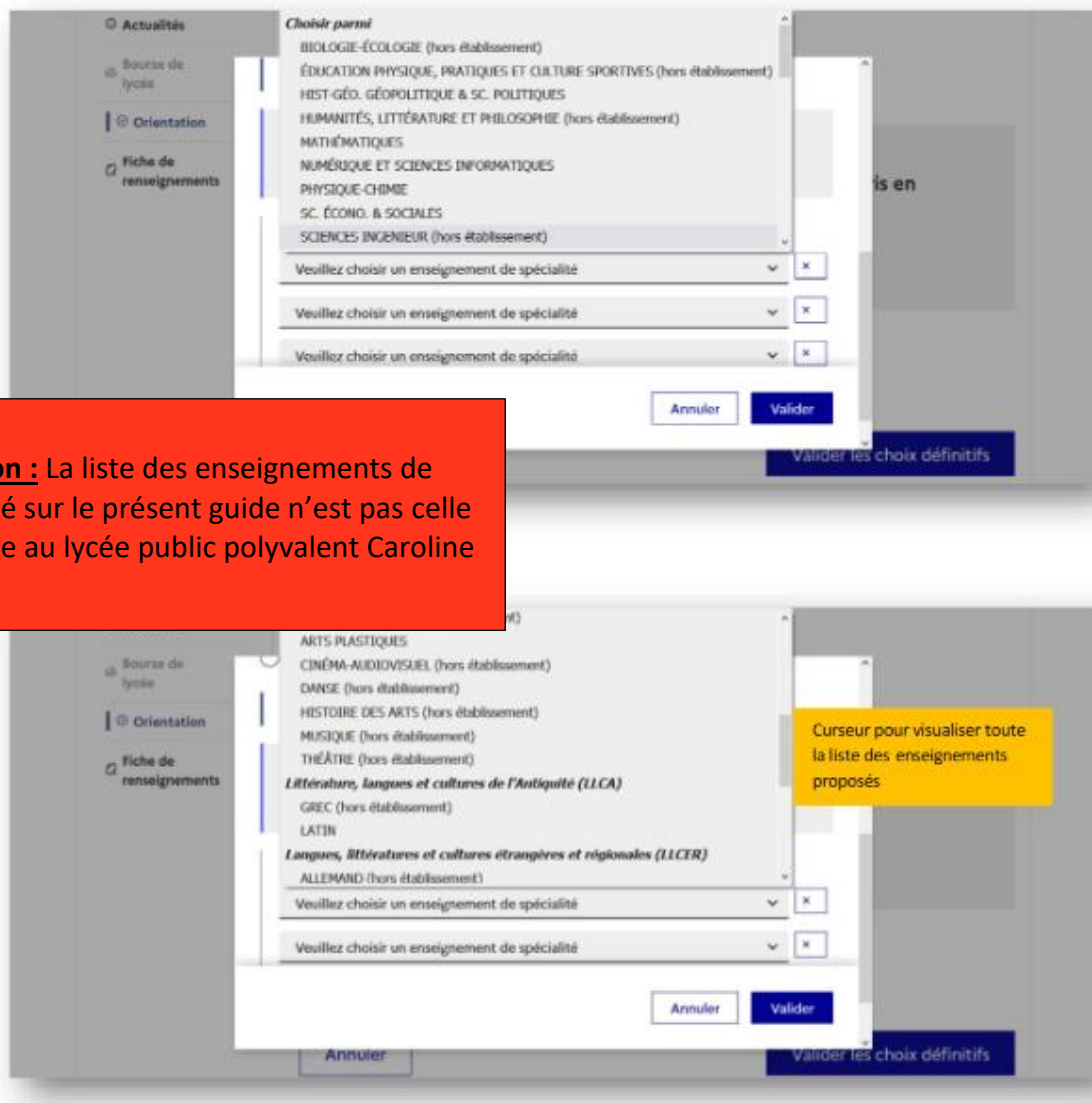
Actualités

Bourse de lycée

Orientation

Fiche de renseignements

Choisir parmi

BIOLOGIE-ÉCOLOGIE (hors établissement)

ÉDUCATION PHYSIQUE, PRATIQUES ET CULTURE SPORTIVES (hors établissement)

HIST-GÉO. GÉOPOLITIQUE & SC. POLITIQUES

HUMANITÉS, LITTÉRATURE ET PHILOSOPHIE (hors établissement)

MATHÉMATIQUES

NUMÉRIQUE ET SCIENCES INFORMATIQUES

PHYSIQUE-CHIMIE

SC. ÉCONO. & SOCIALES

SCIENCES INGENIEUR (hors établissement)

is en

Veuillez choisir un enseignement de spécialité

Veuillez choisir un enseignement de spécialité

Veuillez choisir un enseignement de spécialité

Annuler Valider

Valider les choix définitifs

on : La liste des enseignements de é sur le présent guide n'est pas celle e au lycée public polyvalent Caroline

Bourse de lycée

Orientation

Fiche de renseignements

ARTS PLASTIQUES

CINÉMA-AUDIOVISUEL (hors établissement)

DANSE (hors établissement)

HISTOIRE DES ARTS (hors établissement)

MUSIQUE (hors établissement)

THÉÂTRE (hors établissement)

Littérature, langues et cultures de l'Antiquité (LLCA)

GREC (hors établissement)

LATIN

Langues, littératures et cultures étrangères et régionales (LLCER)

ALLEMAND (hors établissement)

Curseur pour visualiser toute la liste des enseignements proposés

Veuillez choisir un enseignement de spécialité

Veuillez choisir un enseignement de spécialité

Annuler Valider

Annuler

Valider les choix définitifs